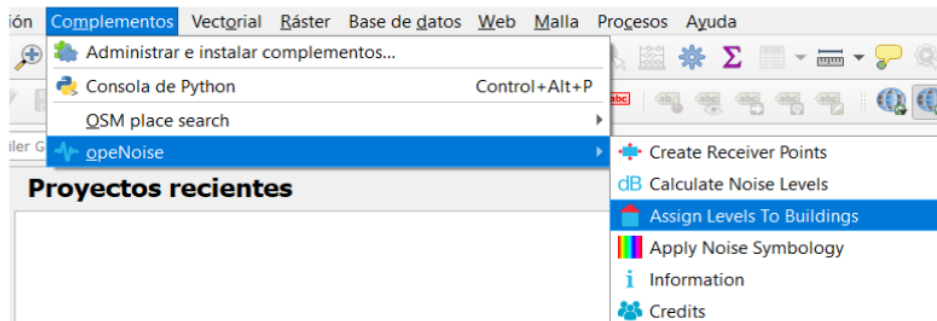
ión Complementos Vectorial Ráster Base de datos Web Malla Procesos Ayuda

Administrar e instalar complementos...
Consola de Python Control+Alt+P
OSM place search
opeNoise

ller G

Proyectos recientes

Create Receiver Points
dB Calculate Noise Levels
Assign Levels To Buildings
Apply Noise Symbology
Information
Credits